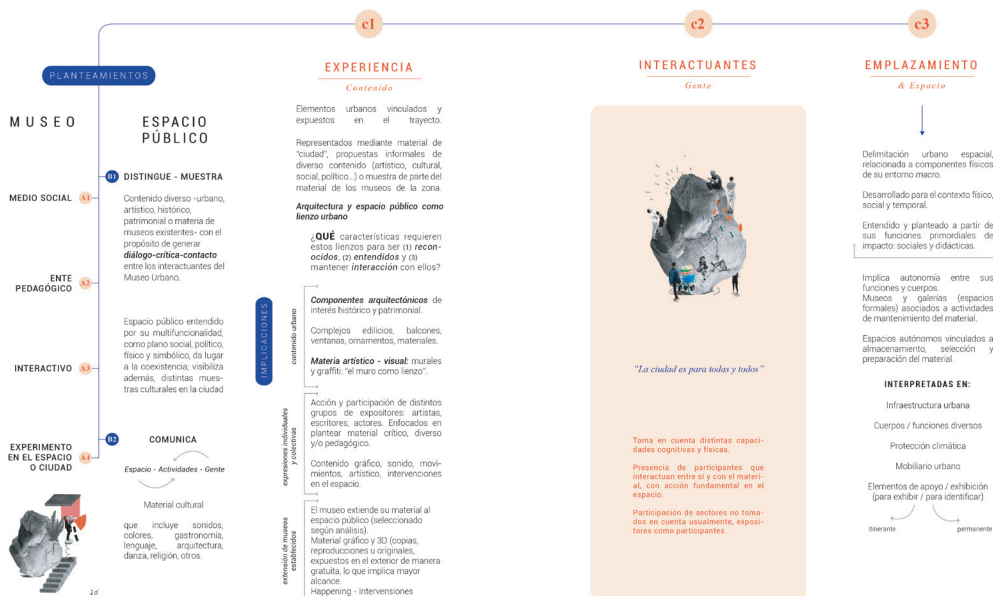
c1

c2

c3

PLANTEAMIENTOS

MUSEO

ESPACIO PÚBLICO

MEDIO SOCIAL A1

ENTE PEDAGÓGICO A2

INTERACTIVO A3

EXPERIMENTO EN EL ESPACIO O CIUDAD A4

B1 DISTINGUE - MUESTRA

Contenido diverso -urbano, artístico, histórico, patrimonial o materia de museos existentes- con el propósito de generar diálogo-crítica-contacto entre los interactuantes del Museo Urbano.

Espacio público entendido por su multifuncionalidad, como plano social, político, físico y simbólico, da lugar a la coexistencia; visibiliza además, distintas muestras culturales en la ciudad

B2 COMUNICA

Espacio - Actividades - Gente

Material cultural

que incluye sonidos, colores, gastronomía, lenguaje, arquitectura, danza, religión, otros.

1d

EXPERIENCIA

Contenido

Elementos urbanos vinculados y expuestos en el trayecto.

Representados mediante material de "ciudad", propuestas informales de diverso contenido (artístico, cultural, social, político...) o muestra de parte del material de los museos de la zona.

Arquitectura y espacio público como lienzo urbano

¿QUÉ características requieren estos lienzos para ser (1) reconocidos, (2) entendidos y (3) mantener interacción con ellos?

IMPLICACIONES

contenido urbano

Componentes arquitectónicos de interés histórico y patrimonial.

Complejos edilicios, balcones, ventanas, ornamentos, materiales.

Materia artístico - visual: murales y graffiti: "el muro como lienzo".

expresiones individuales y colectivas

Acción y participación de distintos grupos de expositores: artistas, escritores, actores. Enfocados en plantear material crítico, diverso y/o pedagógico.

Contenido gráfico, sonido, movimientos, artístico, intervenciones en el espacio.

extensión de museos establecidos

El museo extiende su material al espacio público (seleccionado según análisis)
Material gráfico y 3D (copias, reproducciones u originales, expuestos en el exterior de manera gratuita, lo que implica mayor alcance.
Happening - Intervenciones

INTERACTUANTES

Gente

"La ciudad es para todas y todos"

Toma en cuenta distintas capacidades cognitivas y físicas.

Presencia de participantes que interactuan entre sí y con el material, con acción fundamental en el espacio.

Participación de sectores no tomados en cuenta usualmente, expositores como participantes.

EMPLAZAMIENTO

& Espacio

Delimitación urbano espacial, relacionada a componentes físicos de su entorno macro.

Desarrollado para el contexto físico, social y temporal.

Entendido y planteado a partir de sus funciones primordiales de impacto: sociales y didácticas.

Implica autonomía entre sus funciones y cuerpos.
Museos y galerías (espacios formales) asociados a actividades de mantenimiento del material.

Espacios autónomos vinculados a almacenamiento, selección y preparación del material.

INTERPRETADAS EN:

Infraestructura urbana

Cuerpos / funciones diversos

Protección climática

Mobiliario urbano

Elementos de apoyo / exhibición (para exhibir / para identificar)

itinerante

permanente